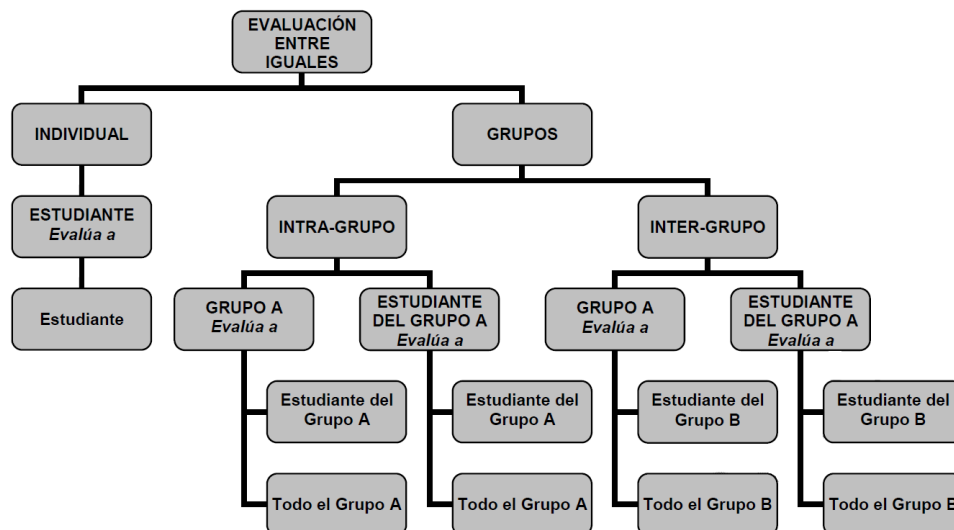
EVALUACIÓN ENTRE IGUALES

INDIVIDUAL

GRUPOS

ESTUDIANTE
*Evalúa a*

Estudiante

INTRA-GRUPO

INTER-GRUPO

GRUPO A
*Evalúa a*

Estudiante del Grupo A

Todo el Grupo A

ESTUDIANTE DEL GRUPO A
*Evalúa a*

Estudiante del Grupo A

Todo el Grupo A

GRUPO A
*Evalúa a*

Estudiante del Grupo B

Todo el Grupo B

ESTUDIANTE DEL GRUPO A
*Evalúa a*

Estudiante del Grupo B

Todo el Grupo B